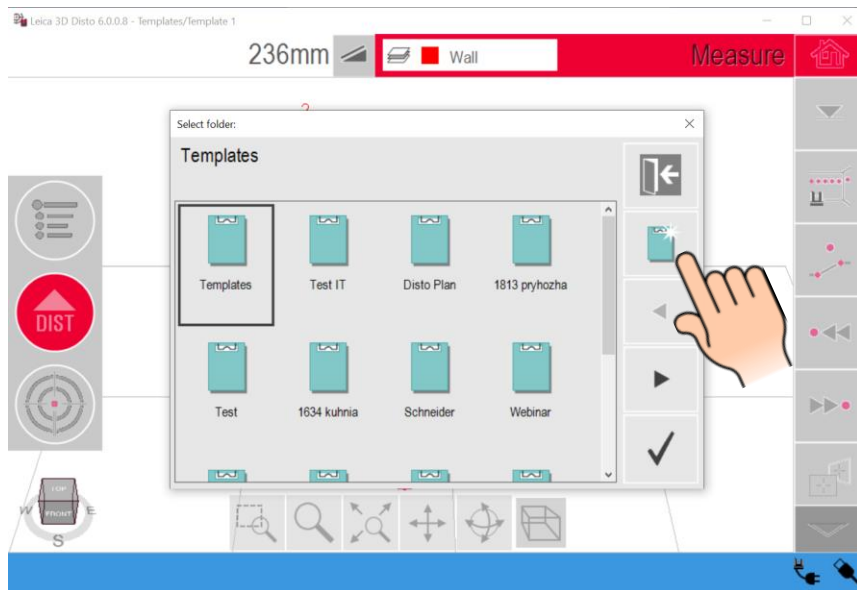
Leica 3D Disto 6.0.0.8 - Templates/Template 1

236mm

Wall

Measure

Select folder:

Templates

Templates

Test IT

Disto Plan

1813 pryhozha

Test

1634 kuhnia

Schneider

Webinar

DIST

TOP

FRONT

W

E

S